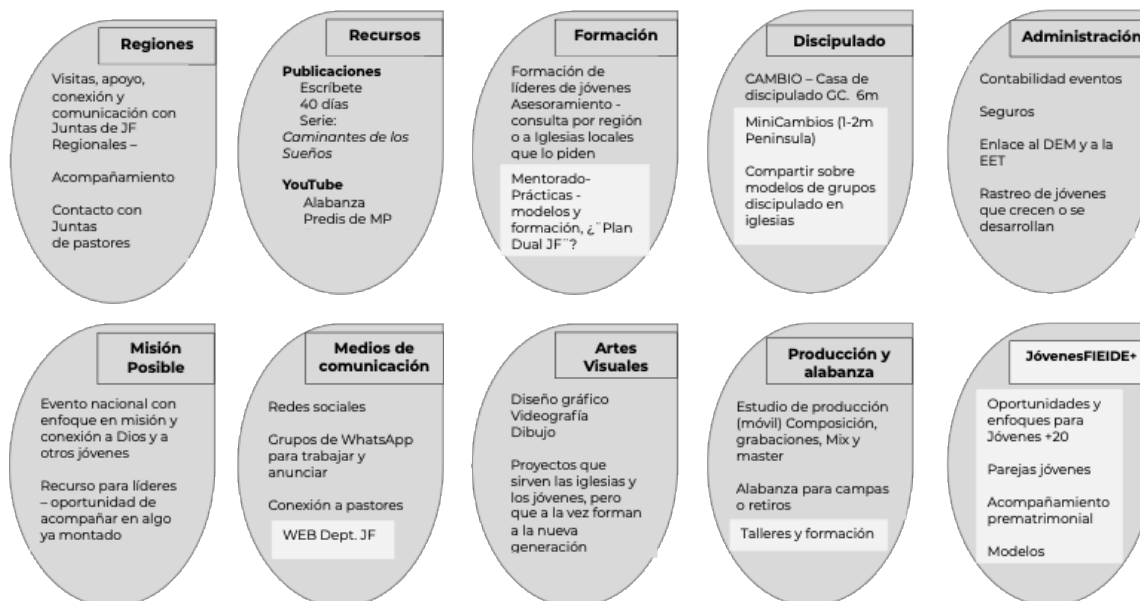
Regiones

Visitas, apoyo, conexión y comunicación con Juntas de JF Regionales –

Acompañamiento

Contacto con Juntas de pastores

Recursos

Publicaciones
Escríbete
40 días
Serie: *Caminantes de los Sueños*

YouTube
Alabanza
Predis de MP

Formación

Formación de líderes de jóvenes
Asesoramiento - consulta por región o a Iglesias locales que lo piden

Mentorado-Prácticas - modelos y formación, ¿¨Plan Dual JF¨?

Discipulado

CAMBIO – Casa de discipulado GC. 6m

MiniCambios (1-2m Peninsula)

Compartir sobre modelos de grupos discipulado en iglesias

Administración

Contabilidad eventos

Seguros

Enlace al DEM y a la EET

Rastreo de jóvenes que crecen o se desarrollan

Misión Posible

Evento nacional con enfoque en misión y conexión a Dios y a otros jóvenes

Recurso para líderes – oportunidad de acompañar en algo ya montado

Medios de comunicación

Redes sociales

Grupos de WhatsApp para trabajar y anunciar

Conexión a pastores

WEB Dept. JF

Artes Visuales

Diseño gráfico
Videografía
Dibujo

Proyectos que sirven las iglesias y los jóvenes, pero que a la vez forman a la nueva generación

Producción y alabanza

Estudio de producción (móvil) Composición, grabaciones, Mix y master

Alabanza para campas o retiros

Talleres y formación

JóvenesFIEIDE+

Oportunidades y enfoques para Jóvenes +20

Parejas jóvenes

Acompañamiento prematrimonial

Modelos